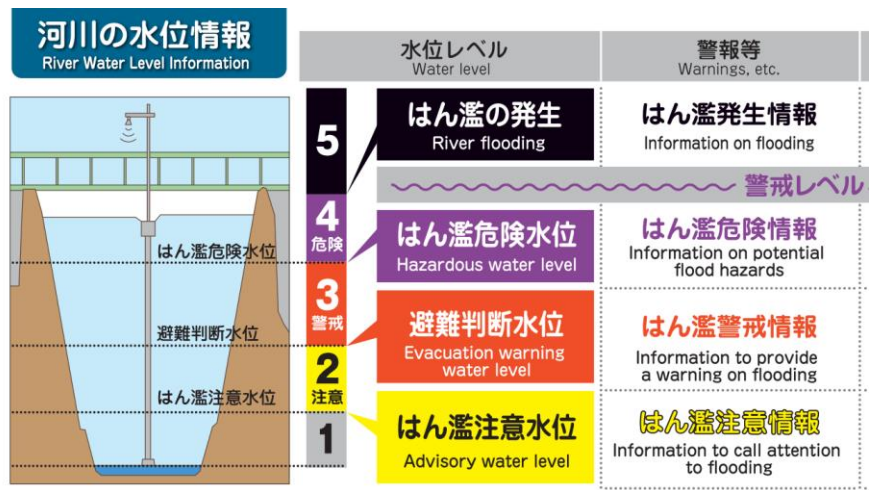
河川の水位情報
River Water Level Information

はん濫危険水位
避難判断水位
はん濫注意水位

| | 水位レベル Water level | 警報等 Warnings, etc. |
|---|---|---|
| 5 | はん濫の発生 River flooding | はん濫発生情報 Information on flooding |
| | 警戒レベル | |
| 4 危険 | はん濫危険水位 Hazardous water level | はん濫危険情報 Information on potential flood hazards |
| 3 警戒 | 避難判断水位 Evacuation warning water level | はん濫警戒情報 Information to provide a warning on flooding |
| 2 注意 | はん濫注意水位 Advisory water level | はん濫注意情報 Information to call attention to flooding |
| 1 | | |